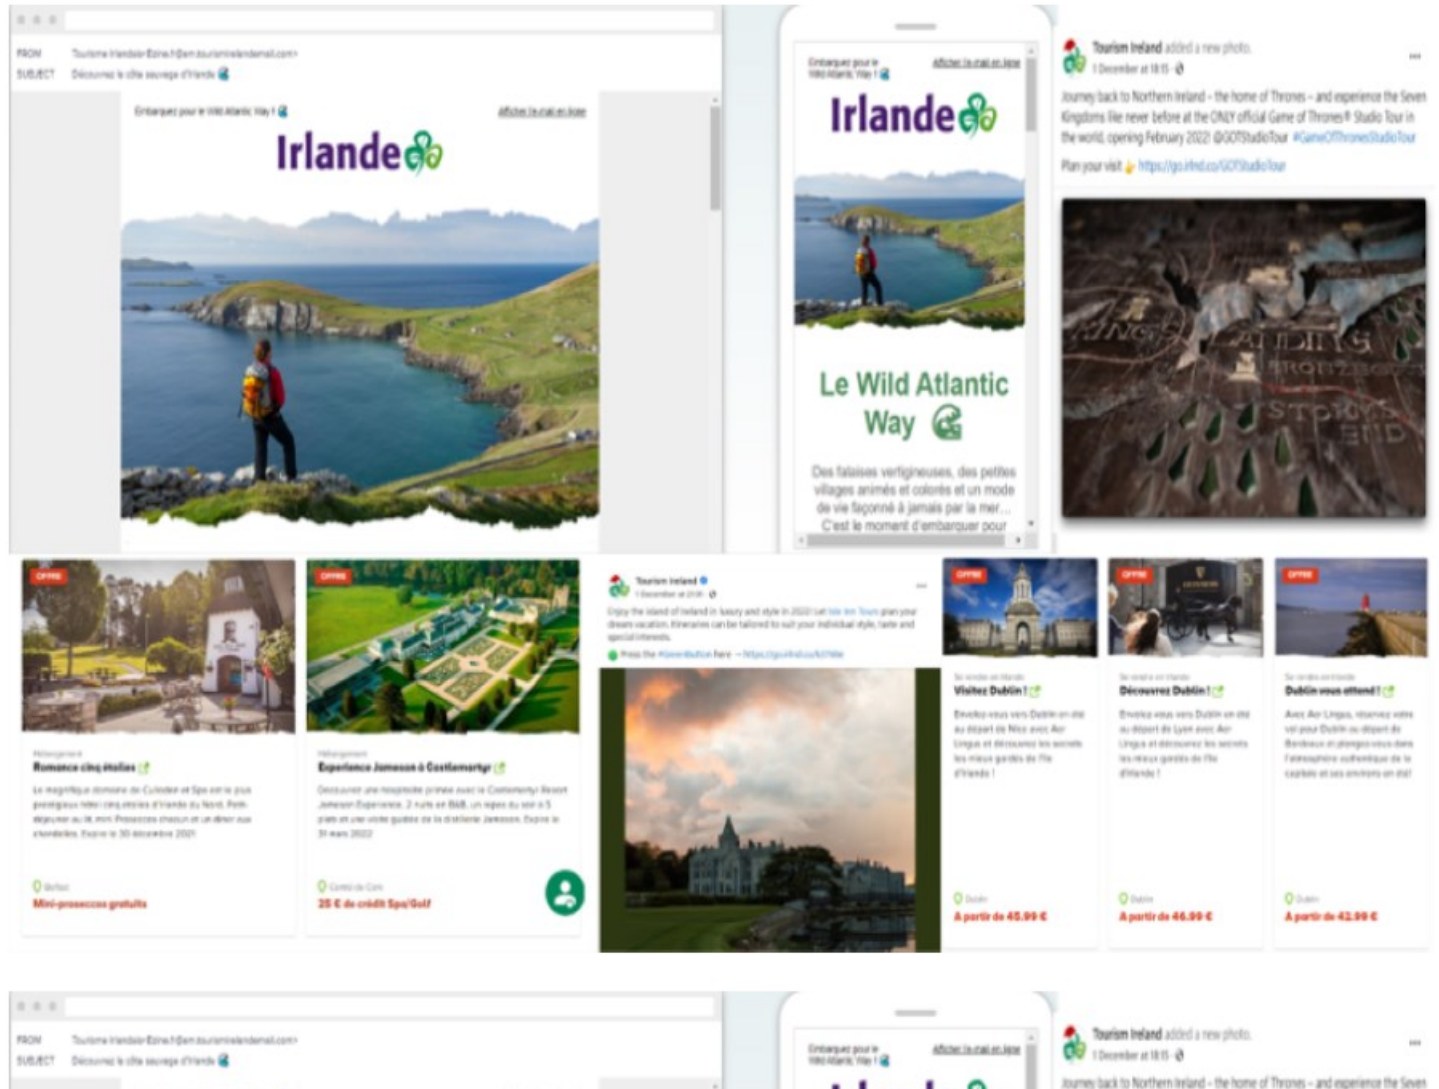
FROM Tourisme Irlande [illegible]
SUBJECT Découvrez le côté sauvage d'Irlande

Embarquez pour le Wild Atlantic Way !
Afficher le mail en ligne

Irlande

Embarquez pour le Wild Atlantic Way !
Afficher le mail en ligne

Irlande

Le Wild Atlantic Way

Des falaises vertigineuses, des petits villages animés et colorés et un mode de vie façonné à jamais par la mer... C'est le moment d'embarquer pour

Tourism Ireland added a new photo.
1 December at 18:15

Journey back to Northern Ireland - the home of Thrones - and experience the Seven Kingdoms like never before at the ONLY official Game of Thrones® Studio Tour in the world, opening February 2022! @GOTStudioTour #GameOfThronesStudioTour

Plan your visit https://go.irlnd.co/GOTStudioTour

OFFRE
Romance cinq étoiles
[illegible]
Mini-proseccos gratuits

OFFRE
Expérience Jameson à Castlemartyr
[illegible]
25 € de crédit Spa/Golf

Tourism Ireland
1 December at 20:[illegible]
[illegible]

OFFRE
Visitez Dublin !
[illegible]
À partir de 45,99 €

OFFRE
Découvrez Dublin !
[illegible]
À partir de 46,99 €

OFFRE
Dublin vous attend !
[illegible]
À partir de 42,99 €

FROM Tourisme Irlande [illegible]
SUBJECT Découvrez le côté sauvage d'Irlande

Embarquez pour le Wild Atlantic Way !
Afficher le mail en ligne

Tourism Ireland added a new photo.
1 December at 18:15
Journey back to Northern Ireland - the home of Thrones - and experience the Seven